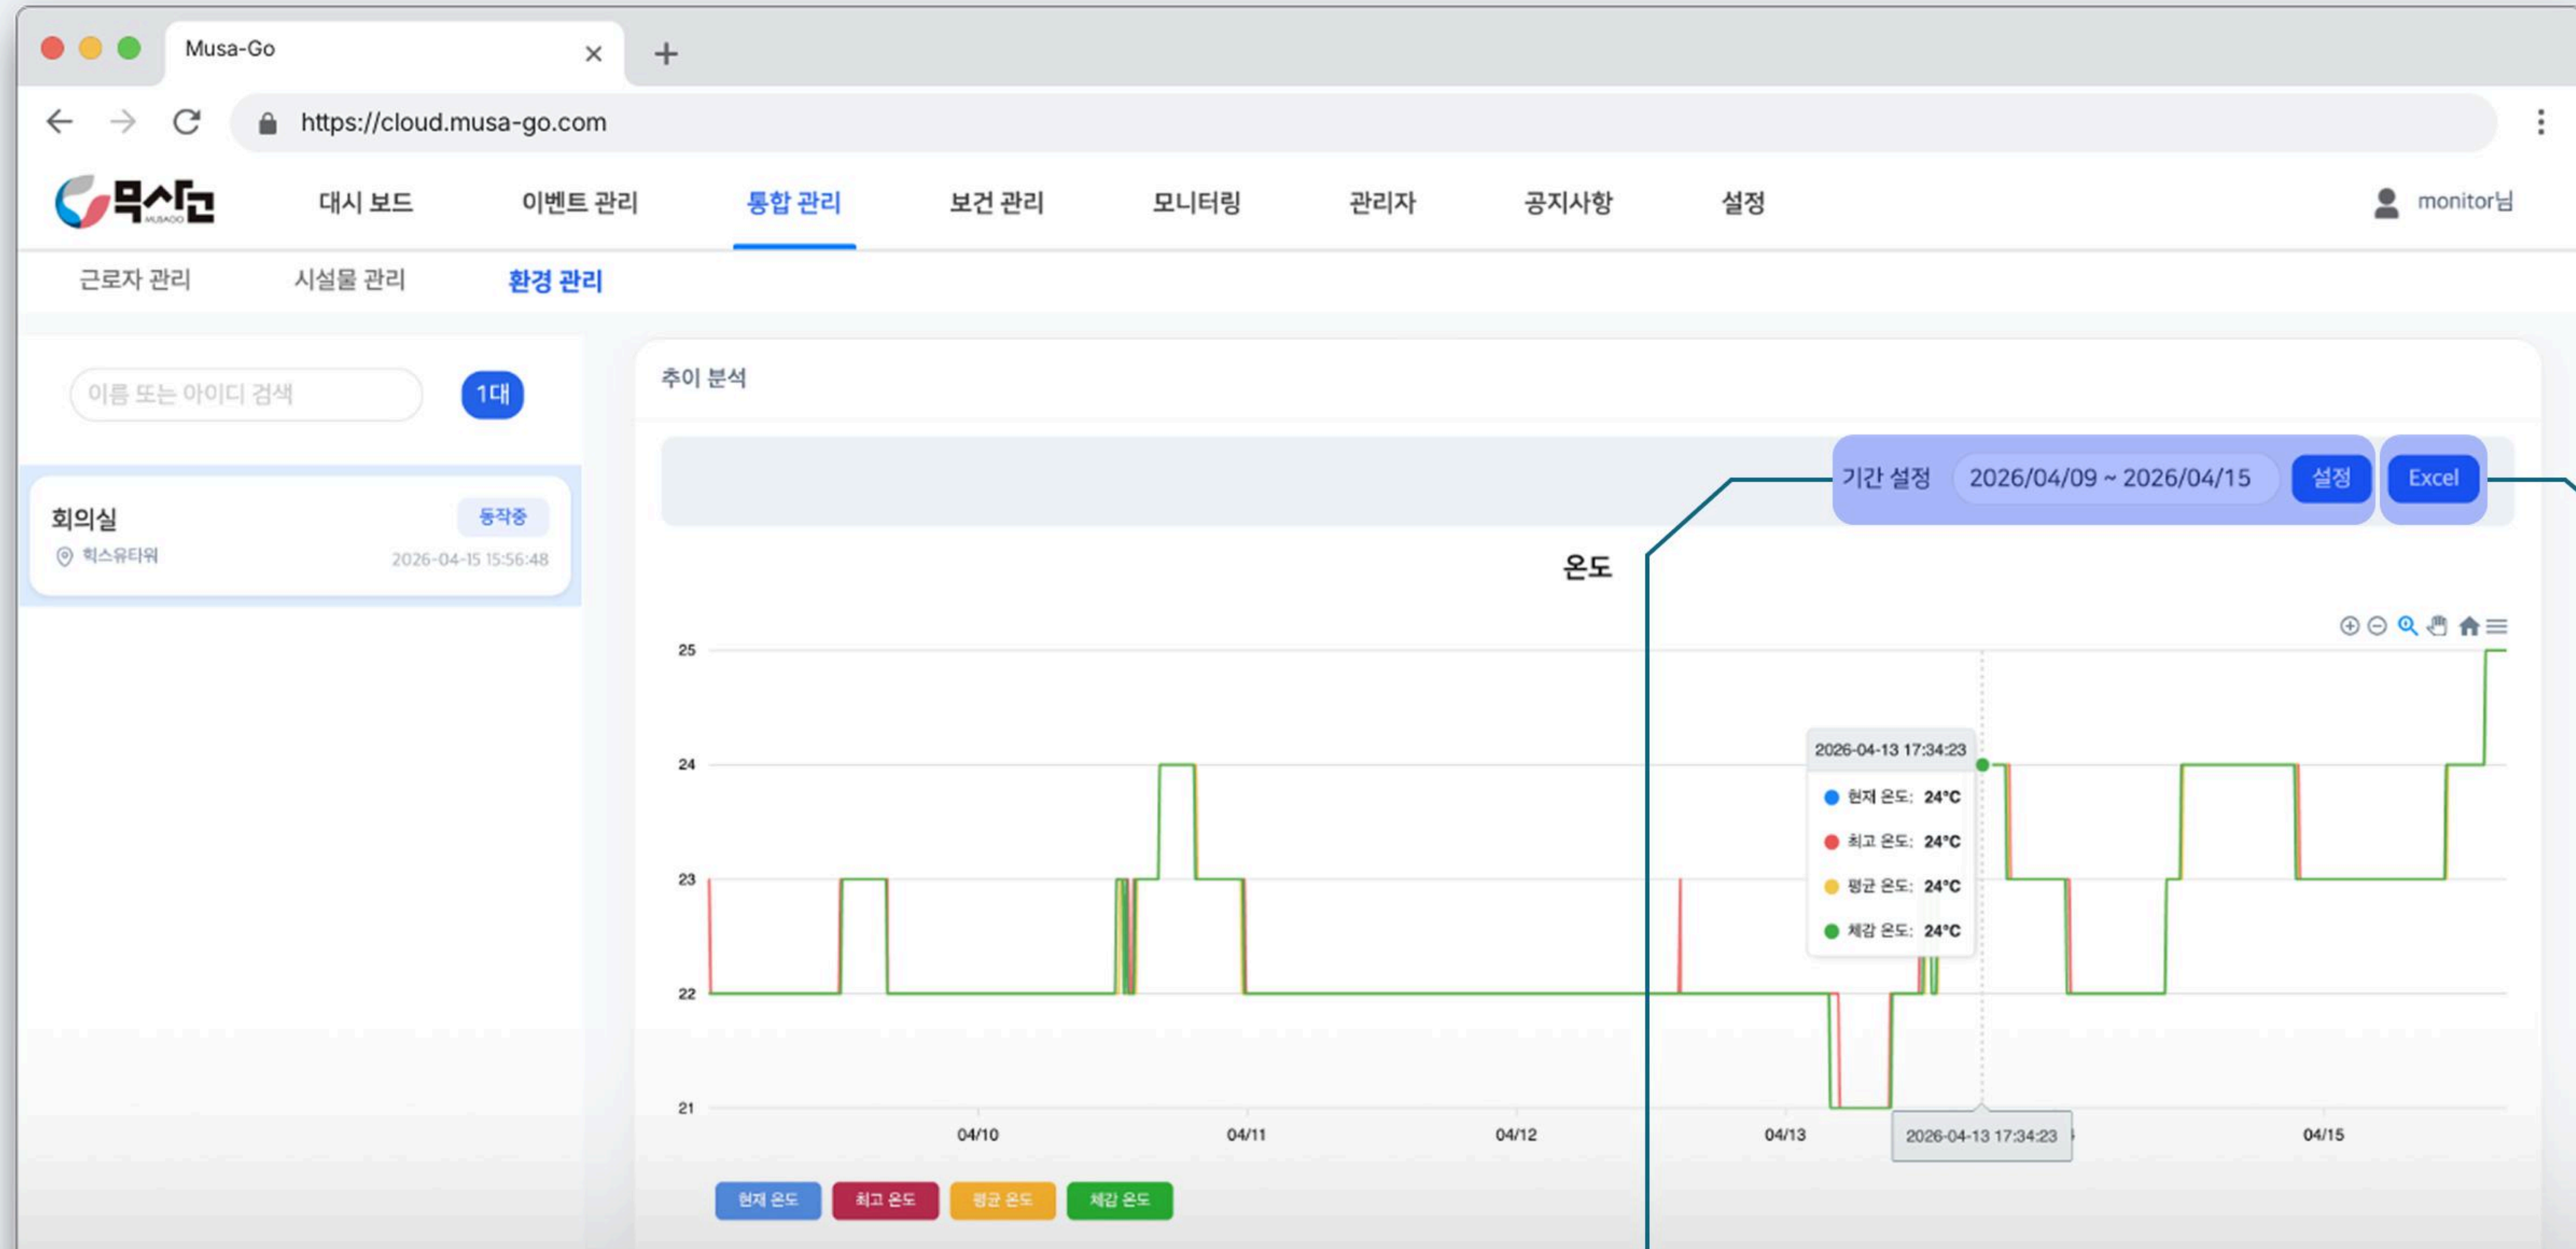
Musa-Go

https://cloud.musa-go.com

무사고 MUSAGO

대시 보드
이벤트 관리
통합 관리
보건 관리
모니터링
관리자
공지사항
설정

monitor님

근로자 관리
시설물 관리
환경 관리

이름 또는 아이디 검색
1대

회의실
동작중
힉스유타워
2026-04-15 15:56:48

추이 분석

기간 설정
2026/04/09 ~ 2026/04/15
설정
Excel

온도

25
24
23
22
21

2026-04-13 17:34:23
현재 온도: 24°C
최고 온도: 24°C
평균 온도: 24°C
체감 온도: 24°C

04/10
04/11
04/12
04/13
2026-04-13 17:34:23
04/15

현재 온도
최고 온도
평균 온도
체감 온도